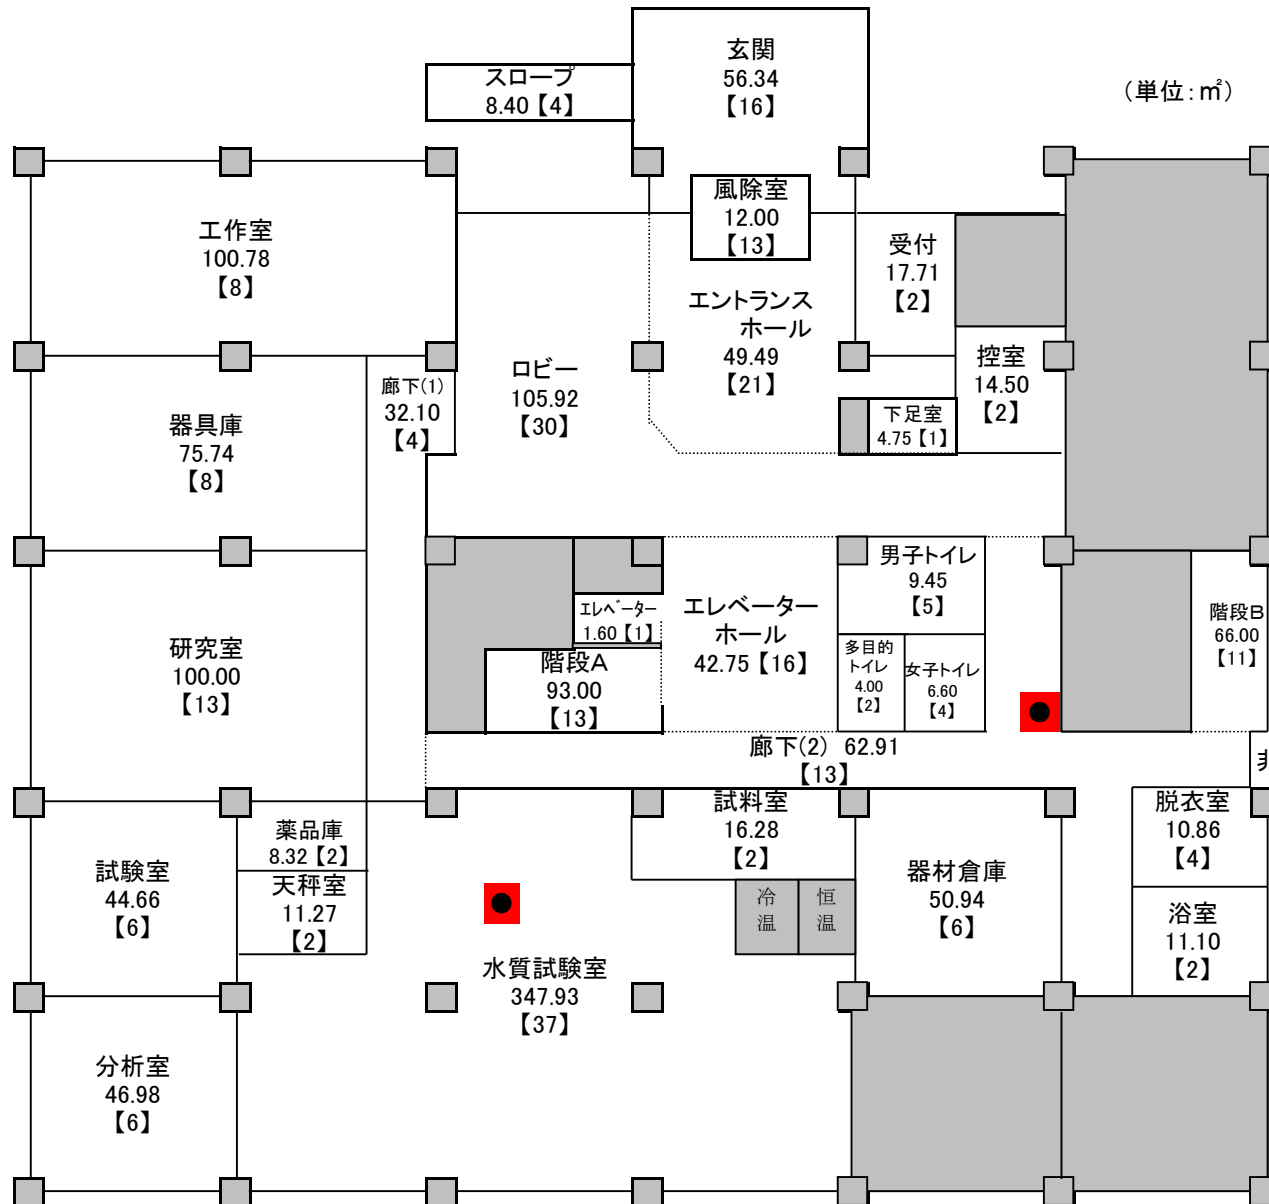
玄関
56.34
【16】

スロープ
8.40【4】

（単位：㎡）

風除室
12.00
【13】

工作室
100.78
【8】

受付
17.71
【2】

エントランスホール
49.49
【21】

控室
14.50
【2】

下足室
4.75【1】

ロビー
105.92
【30】

廊下(1)
32.10
【4】

器具庫
75.74
【8】

男子トイレ
9.45
【5】

エレベーター
1.60【1】

エレベーターホール
42.75【16】

階段B
66.00
【11】

研究室
100.00
【13】

階段A
93.00
【13】

多目的トイレ
4.00
【2】

女子トイレ
6.60
【4】

廊下(2) 62.91
【13】

非

試料室
16.28
【2】

脱衣室
10.86
【4】

薬品庫
8.32【2】

試験室
44.66
【6】

天秤室
11.27
【2】

器材倉庫
50.94
【6】

冷温

恒温

浴室
11.10
【2】

水質試験室
347.93
【37】

分析室
46.98
【6】